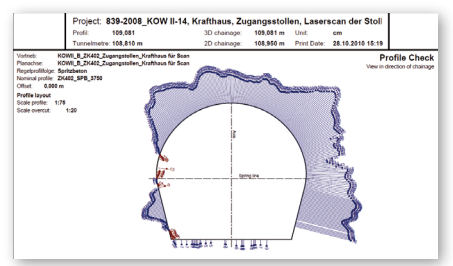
Project: 839-2008_KOW II-14, Krafthaus, Zugangsstollen, Laserscan der Stoll

Profil: 109,081
Tunnelmetre: 108,810 m
3D chainage: 109,081 m
2D chainage: 108,950 m
Unit: cm
Print Date: 28.10.2010 15:19

Vortrieb: KOWII_B_ZK402_Zugangsstollen_Krafthaus für Scan
Planachse: KOWII_B_ZK402_Zugangsstollen_Krafthaus für Scan
Regelprofilfolge: Spritzbeton
Nominal profile: ZK402_SPB_3750
Offset: 0.000 m

Profile layout
Scale profile: 1:75
Scale overcut: 1:20

Profile Check
View in direction of chainage

Axis
Spring line